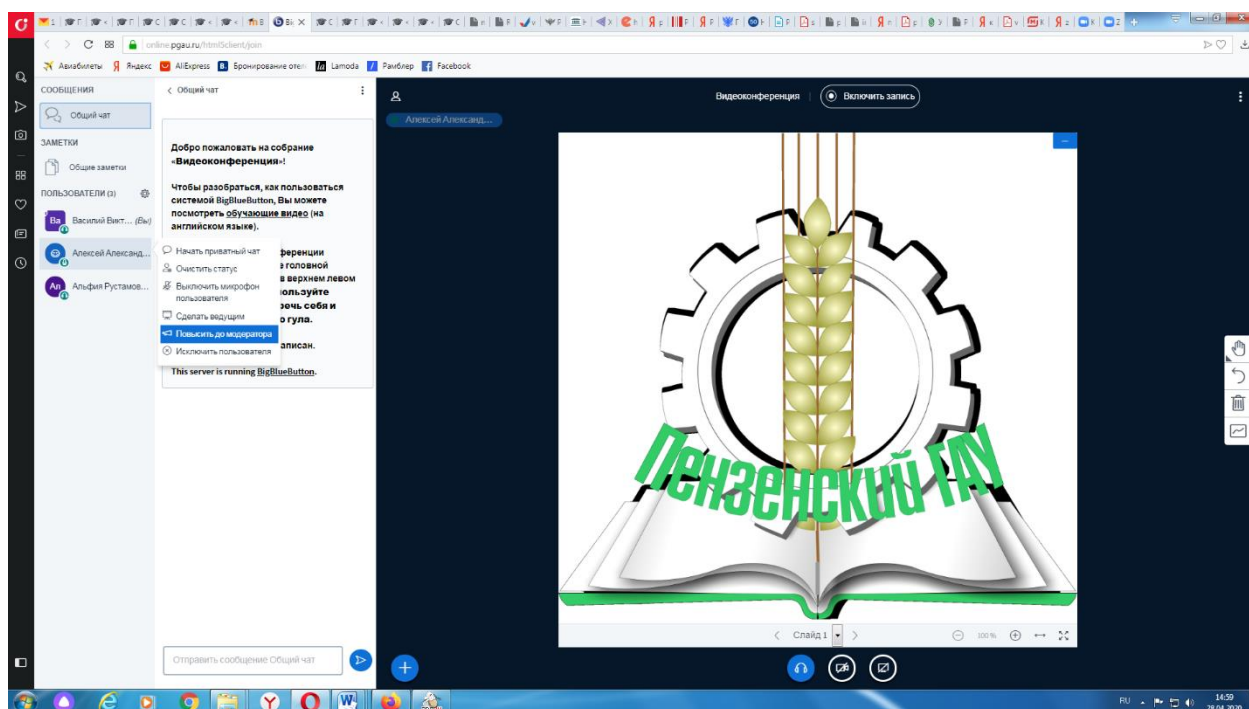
online.pgau.ru/html5client/join

Авиабилеты Яндекс AliExpress Бронирование отел Lamoda Рамблер Facebook

СООБЩЕНИЯ
Общий чат
ЗАМЕТКИ
Общие заметки
ПОЛЬЗОВАТЕЛИ (3)
Ва Василий Викт... (Вы)
Алексей Александ...
Ал Альфия Рустамов...

< Общий чат

Добро пожаловать на собрание «Видеоконференция»!

Чтобы разобраться, как пользоваться системой BigBlueButton, Вы можете посмотреть обучающие видео (на английском языке).

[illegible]ференции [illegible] головной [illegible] в верхнем левом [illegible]ользуйте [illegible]ечь себя и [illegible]о гула.

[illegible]аписан.

This server is running BigBlueButton.

Начать приватный чат
Очистить статус
Выключить микрофон пользователя
Сделать ведущим
Повысить до модератора
Исключить пользователя

Отправить сообщение Общий чат

Видеоконференция
Включить запись
Алексей Александ...

ПЕНЗЕНСКИЙ ГАУ

Слайд 1
100%

RU 14:59 29.04.2020